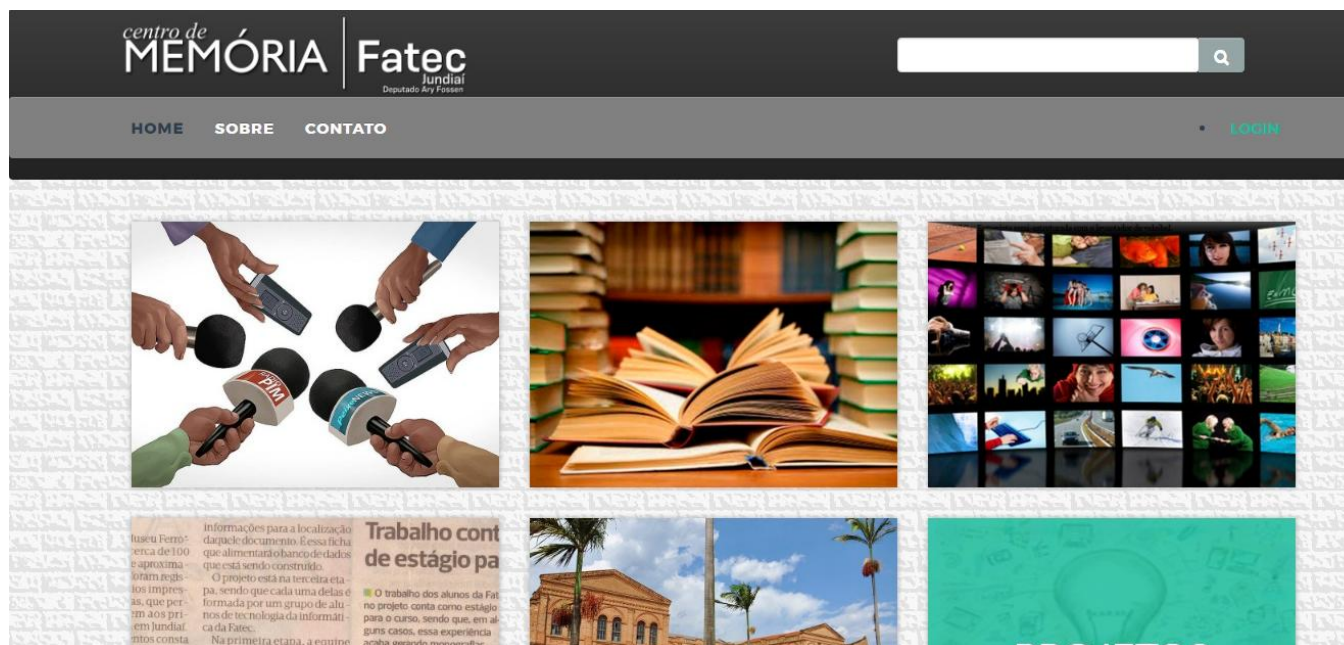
centro de MEMÓRIA | Fatec Jundiaí Deputado Ary Fossen

HOME SOBRE CONTATO

LOGIN

useu Ferro- erca de 100 aproxima- foram regis- tos impres- s, que per- m aos pri- em Jundiaí ntos consta

informações para a localização daquele documento. Essa ficha que alimentará o banco de dados que está sendo construído.

O projeto está na terceira etapa, sendo que cada uma delas é formada por um grupo de alunos de tecnologia da informática da Fatec.

Na primeira etapa, a equipe

Trabalho cont de estágio pa

O trabalho dos alunos da Fat no projeto conta como estágio para o curso, sendo que, em alguns casos, essa experiência acaba gerando monografias